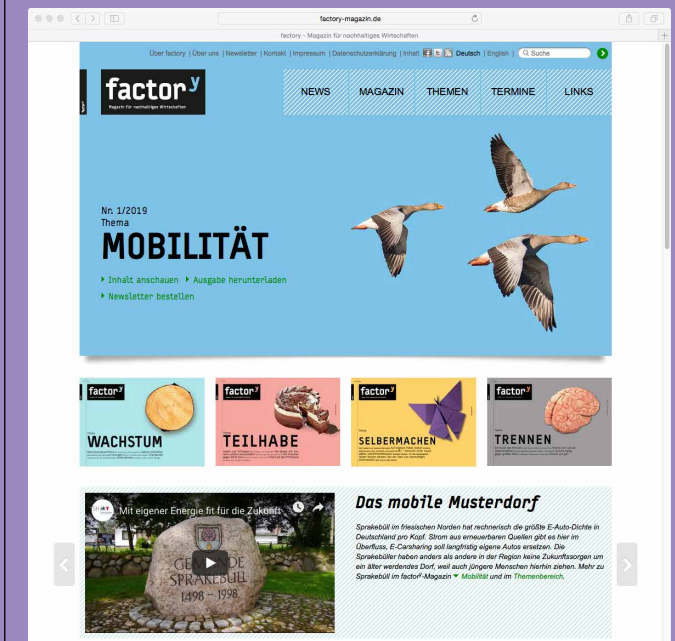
factory-magazin.de

factory - Magazin für nachhaltiges Wirtschaften

Über factory | Über uns | Newsletter | Kontakt | Impressum | Datenschutzerklärung | Inhalt | Deutsch | English | Suche

factor$^y$
Magazin für nachhaltiges Wirtschaften

NEWS
MAGAZIN
THEMEN
TERMINE
LINKS

Nr. 1/2019
Thema
MOBILITÄT

Inhalt anschauen
Ausgabe herunterladen
Newsletter bestellen

factor$^y$
WACHSTUM

factor$^y$
TEILHABE

factor$^y$
SELBERMACHEN

factor$^y$
TRENNEN

Mit eigener Energie fit für die Zukunft

GEMEINDE SPRAKEBÜLL 1498 – 1998

Das mobile Musterdorf

Sprakebüll im friesischen Norden hat rechnerisch die größte E-Auto-Dichte in Deutschland pro Kopf. Strom aus erneuerbaren Quellen gibt es hier im Überfluss, E-Carsharing soll langfristig eigene Autos ersetzen. Die Sprakebüller haben anders als andere in der Region keine Zukunftssorgen um ein älter werdendes Dorf, weil auch jüngere Menschen hierhin ziehen. Mehr zu Sprakebüll im factor$^y$-Magazin Mobilität und im Themenbereich.